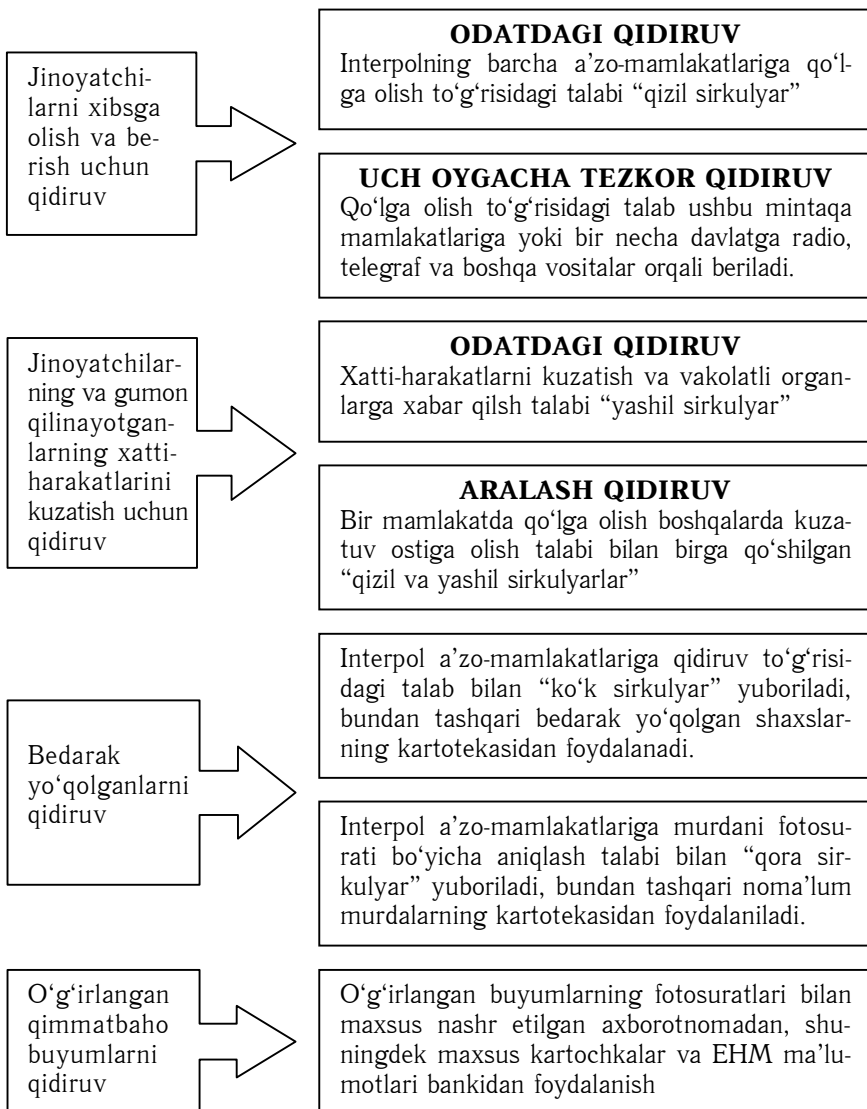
Jinoyatchilarni xibsga olish va berish uchun qidiruv

ODATDAGI QIDIRUV
Interpolning barcha a'zo-mamlakatlariga qo'lga olish to'g'risidagi talabi "qizil sirkulyar"

UCH OYGACHA TEZKOR QIDIRUV
Qo'lga olish to'g'risidagi talab ushbu mintaqa mamlakatlariga yoki bir necha davlatga radio, telegraf va boshqa vositalar orqali beriladi.

Jinoyatchilarning va gumon qilinayotganlarning xatti-harakatlarini kuzatish uchun qidiruv

ODATDAGI QIDIRUV
Xatti-harakatlarni kuzatish va vakolatli organlarga xabar qilsh talabi "yashil sirkulyar"

ARALASH QIDIRUV
Bir mamlakatda qo'lga olish boshqalarda kuzatuv ostiga olish talabi bilan birga qo'shilgan "qizil va yashil sirkulyarlar"

Bedarak yo'qolganlarni qidiruv

Interpol a'zo-mamlakatlariga qidiruv to'g'risidagi talab bilan "ko'k sirkulyar" yuboriladi, bundan tashqari bedarak yo'qolgan shaxslarning kartotekasidan foydalanadi.

Interpol a'zo-mamlakatlariga murdani fotosurati bo'yicha aniqlash talabi bilan "qora sirkulyar" yuboriladi, bundan tashqari noma'lum murdalarning kartotekasidan foydalaniladi.

O'g'irlangan qimmatbaho buyumlarni qidiruv

O'g'irlangan buyumlarning fotosuratlari bilan maxsus nashr etilgan axborotnomadan, shuningdek maxsus kartochkalar va EHM ma'lumotlari bankidan foydalanish